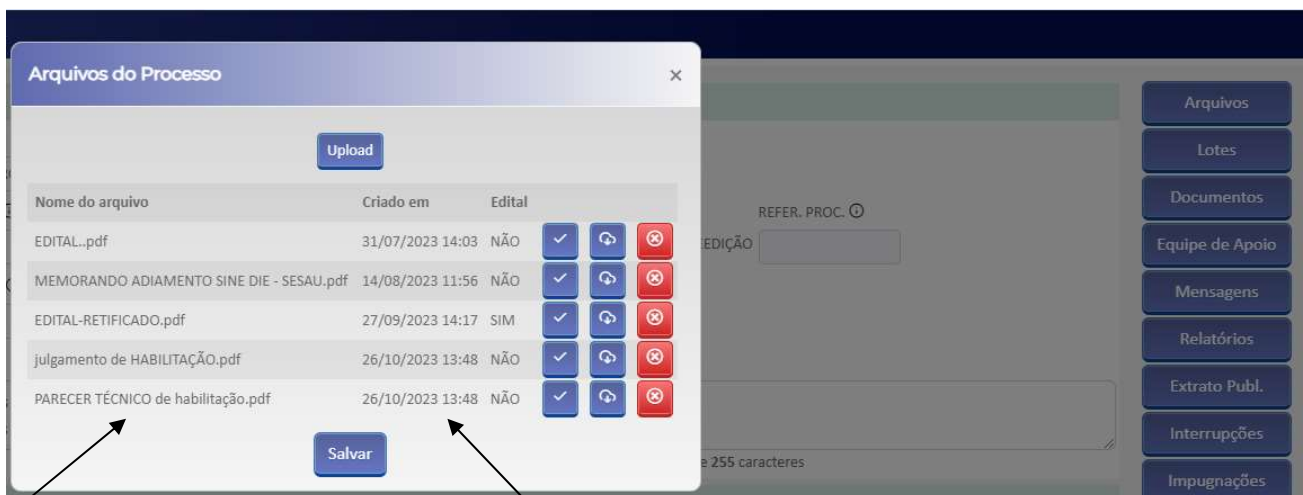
Arquivos do Processo ×

Upload

| Nome do arquivo | Criado em | Edital |
|---|---|---|
| EDITAL..pdf | 31/07/2023 14:03 | NÃO |
| MEMORANDO ADIAMENTO SINE DIE - SESAU.pdf | 14/08/2023 11:56 | NÃO |
| EDITAL-RETIFICADO.pdf | 27/09/2023 14:17 | SIM |
| julgamento de HABILITAÇÃO.pdf | 26/10/2023 13:48 | NÃO |
| PARECER TÉCNICO de habilitação.pdf | 26/10/2023 13:48 | NÃO |

Salvar

REFER. PROC.
EDIÇÃO
e 255 caracteres

Arquivos
Lotes
Documentos
Equipe de Apoio
Mensagens
Relatórios
Extrato Publ.
Interrupções
Impugnações